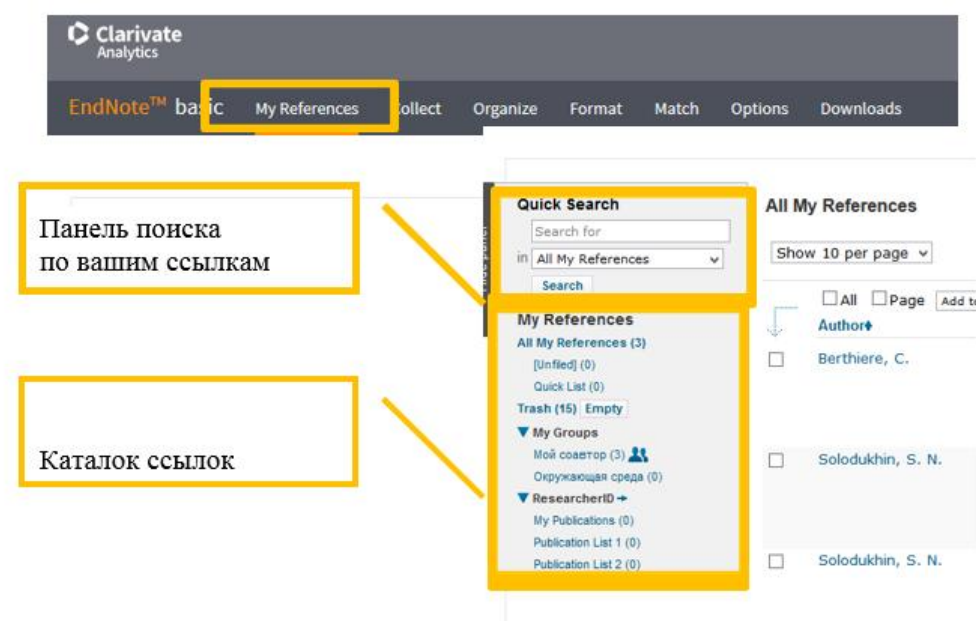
Clarivate Analytics

EndNote™ basic My References Collect Organize Format Match Options Downloads

Панель поиска по вашим ссылкам

Quick Search
Search for
in All My References
Search

All My References
Show 10 per page

My References
All My References (3)
[Unfiled] (0)
Quick List (0)
Trash (15) Empty
▼ My Groups
Мой соавтор (3)
Окружающая среда (0)
▼ ResearcherID
My Publications (0)
Publication List 1 (0)
Publication List 2 (0)

Каталок ссылок

All Page Add t
Author
Berthiere, C.
Solodukhin, S. N.
Solodukhin, S. N.